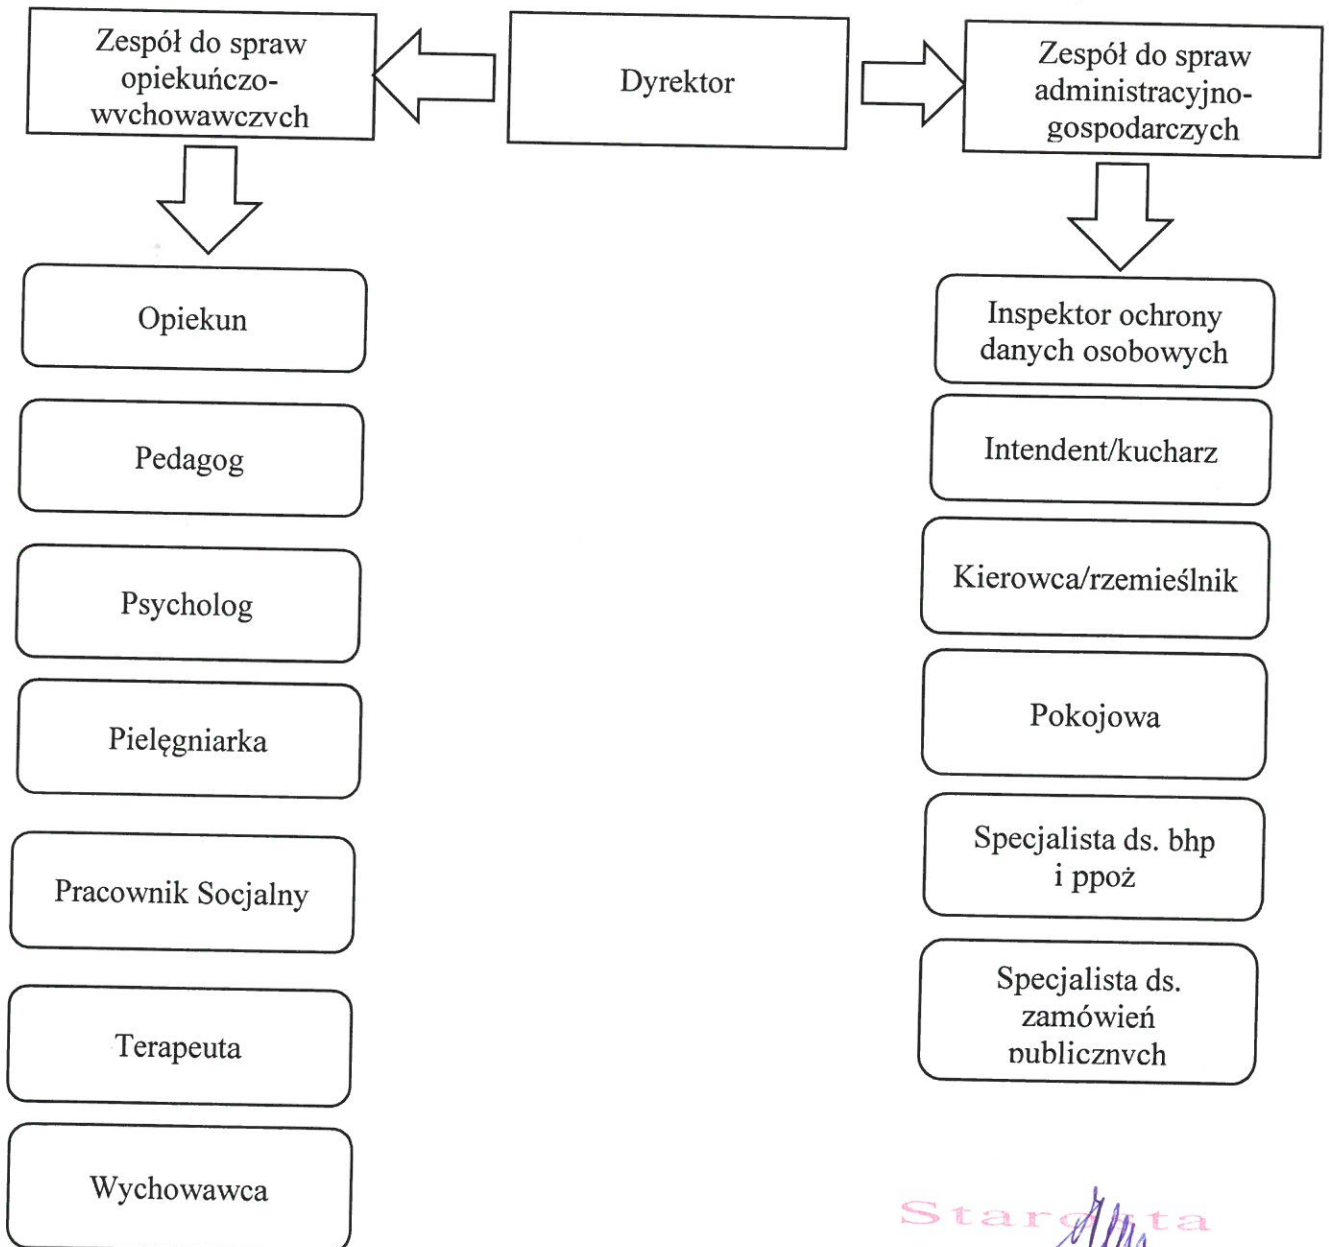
Zespół do spraw opiekuńczo-wychowawczych

Dyrektor

Zespół do spraw administracyjno-gospodarczych

Opiekun

Pedagog

Psycholog

Pielęgniarka

Pracownik Socjalny

Terapeuta

Wychowawca

Inspektor ochrony danych osobowych

Intendent/kucharz

Kierowca/rzemieślnik

Pokojowa

Specjalista ds. bhp i ppoż

Specjalista ds. zamówień publicznych

Starosta